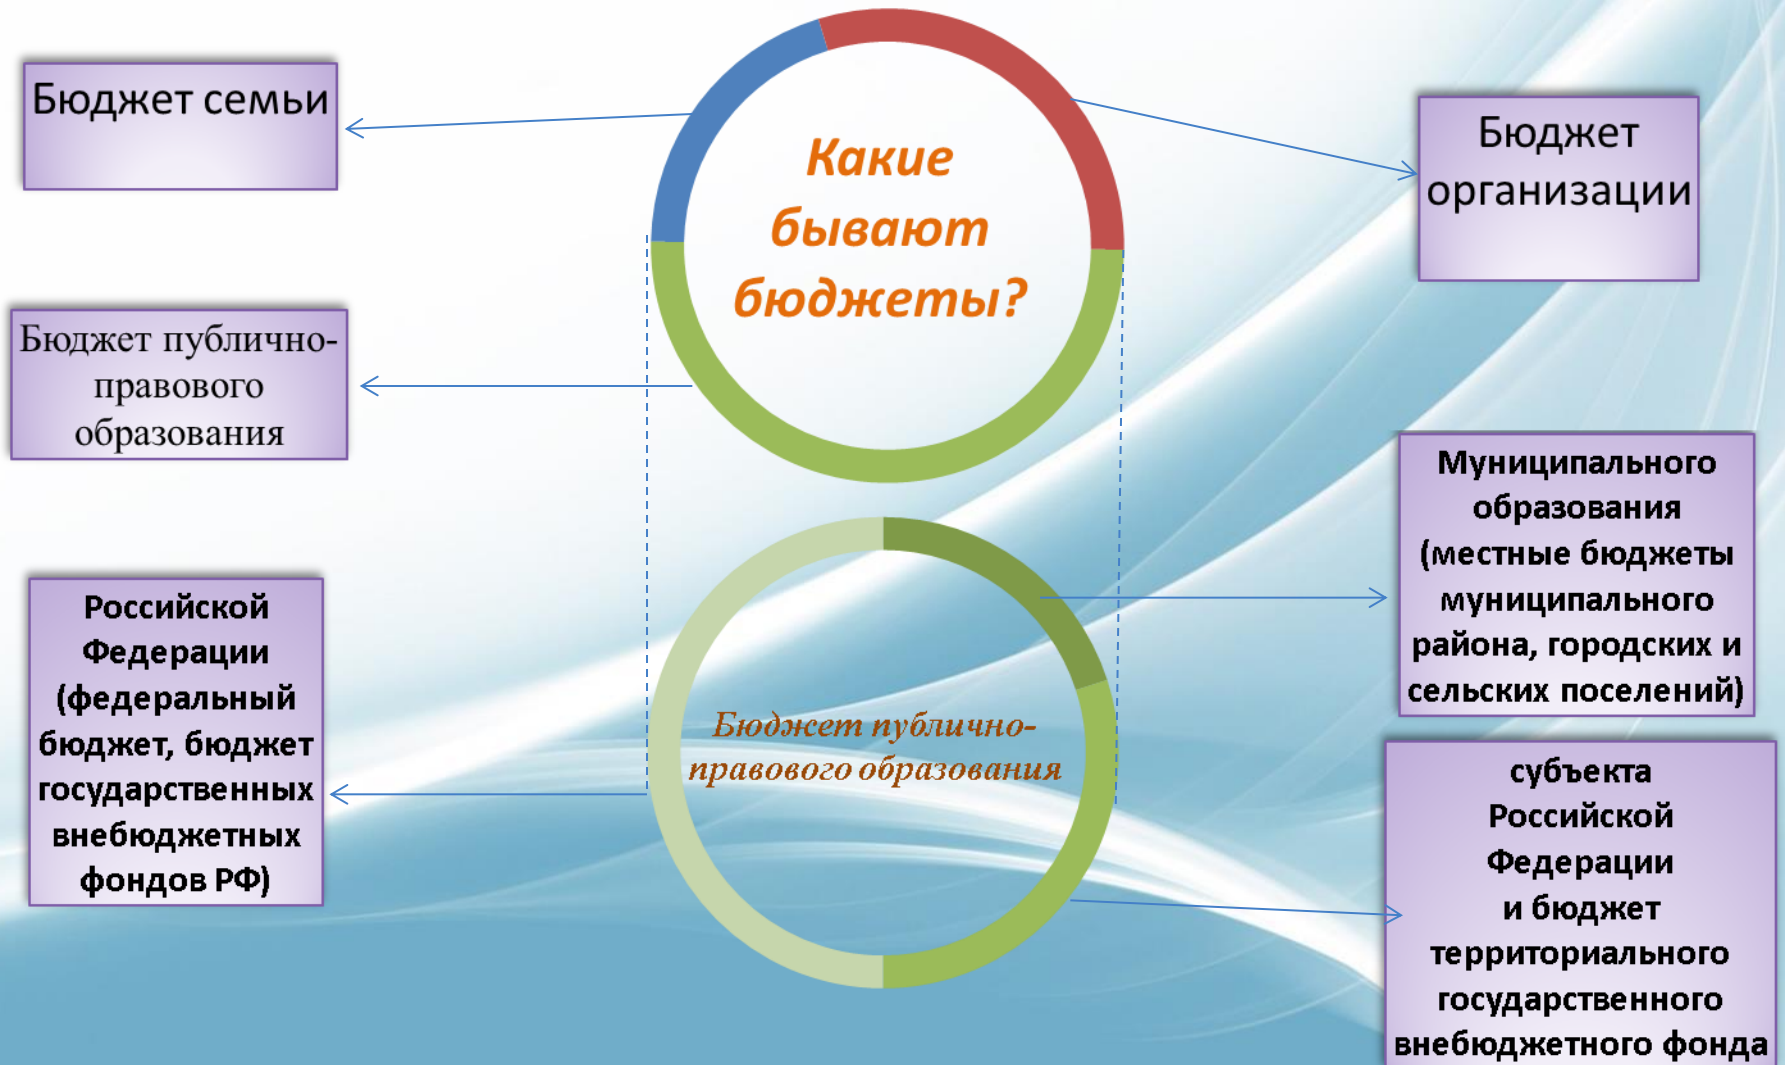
Какие бывают бюджеты?

Бюджет семьи

Бюджет организации

Бюджет публично-правового образования

Бюджет публично-правового образования

Муниципального образования (местные бюджеты муниципального района, городских и сельских поселений)

Российской Федерации (федеральный бюджет, бюджет государственных внебюджетных фондов РФ)

субъекта Российской Федерации и бюджет территориального государственного внебюджетного фонда